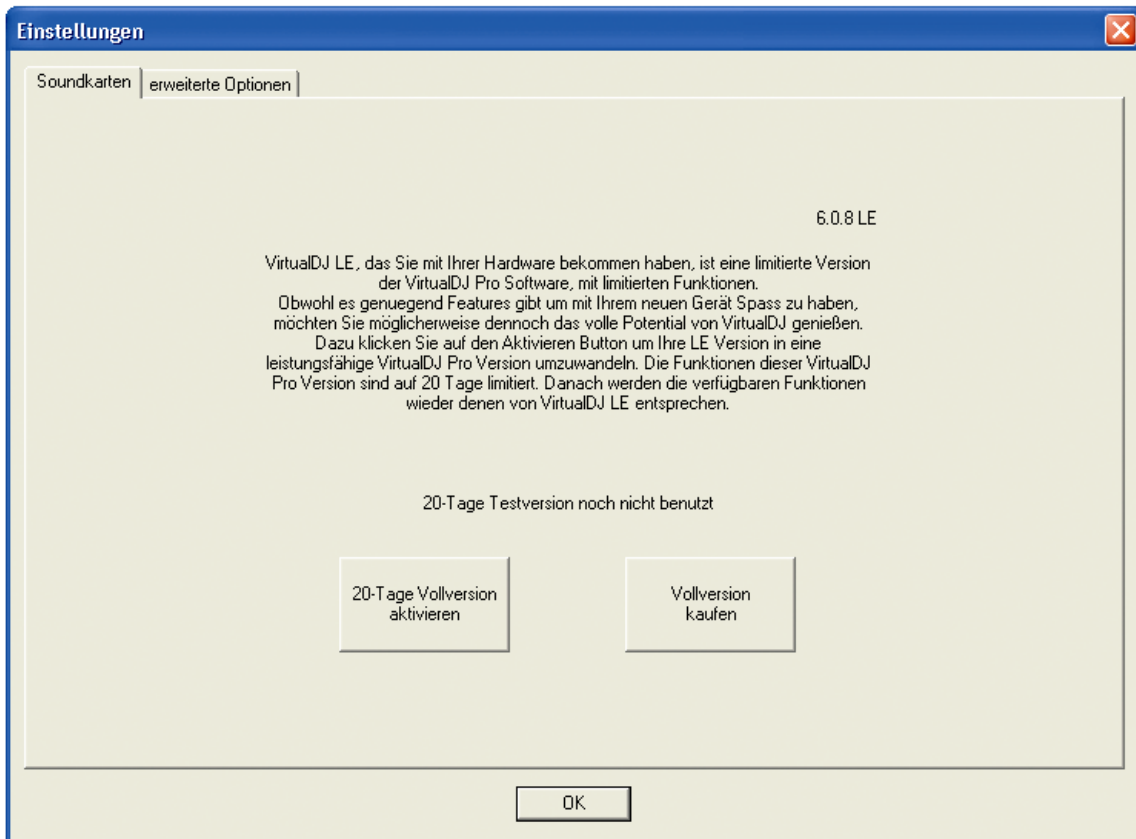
Einstellungen

Soundkarten | erweiterte Optionen

6.0.8 LE

VirtualDJ LE, das Sie mit Ihrer Hardware bekommen haben, ist eine limitierte Version der VirtualDJ Pro Software, mit limitierten Funktionen.
Obwohl es genuegend Features gibt um mit Ihrem neuen Gerät Spass zu haben, möchten Sie möglicherweise dennoch das volle Potential von VirtualDJ genießen.
Dazu klicken Sie auf den Aktivieren Button um Ihre LE Version in eine leistungsfähige VirtualDJ Pro Version umzuwandeln. Die Funktionen dieser VirtualDJ Pro Version sind auf 20 Tage limitiert. Danach werden die verfügbaren Funktionen wieder denen von VirtualDJ LE entsprechen.

20-Tage Testversion noch nicht benutzt

20-Tage Vollversion aktivieren

Vollversion kaufen

OK